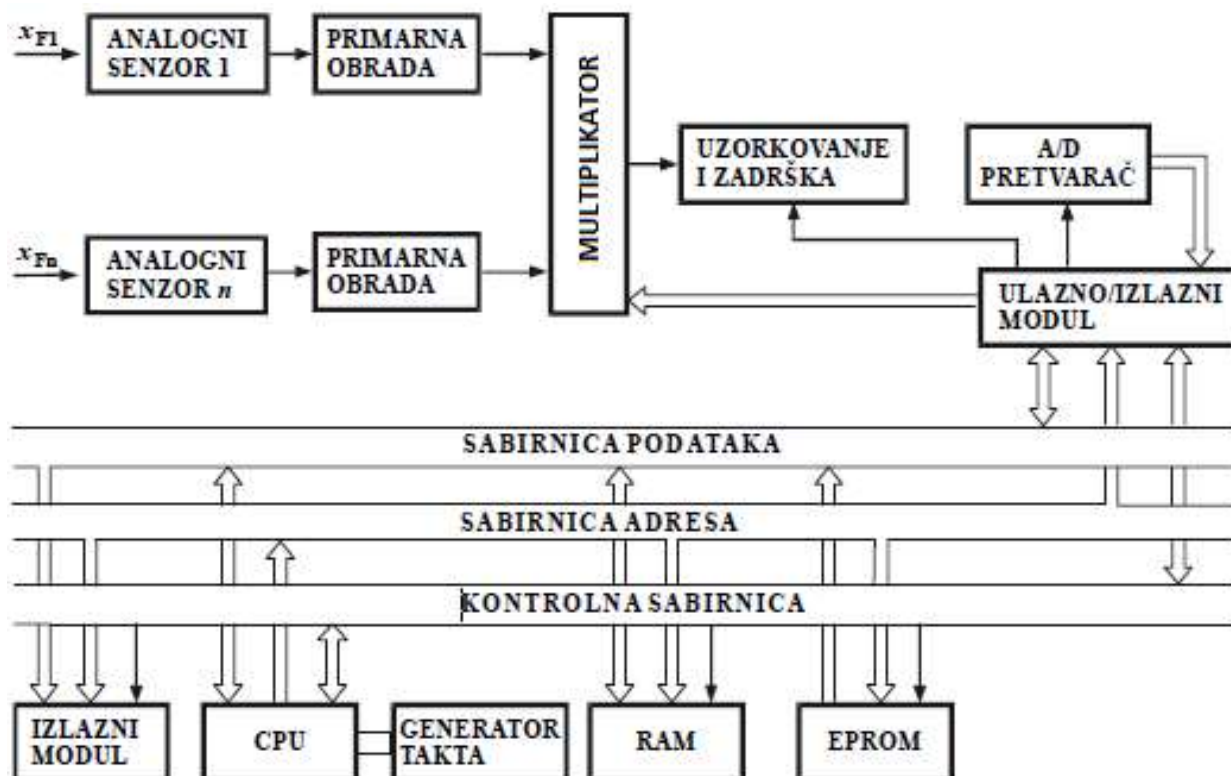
$x_{F1}$

ANALOGNI SENZOR 1

PRIMARNA OBRADA

$x_{Fn}$

ANALOGNI SENZOR $n$

PRIMARNA OBRADA

MULTIPLIKATOR

UZORKOVANJE I ZADRŠKA

A/D PRETVARAČ

ULAZNO/IZLAZNI MODUL

SABIRNICA PODATAKA

SABIRNICA ADRESA

KONTROLNA SABIRNICA

IZLAZNI MODUL

CPU

GENERATOR TAKTA

RAM

EPROM